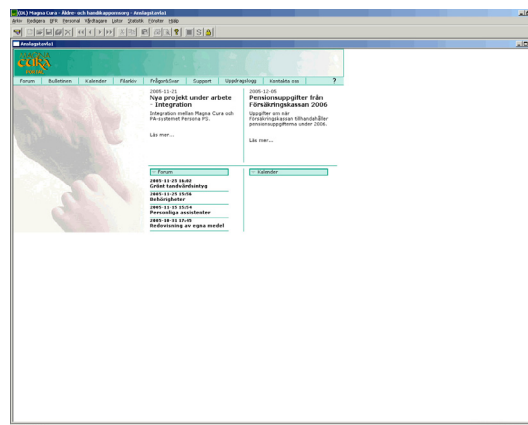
(06) Magna Cura - Äldre- och handikappomsorg - Anslagstavla1
Arkiv Redigera EFR Personal Vårdtagare Listor Statistik Fönster Hjälp

Anslagstavla1

cura

Forum Bulletinen Kalender Filarkiv Frågor&Svar Support Uppslagsbog Kontakta oss ?

2005-11-21
Nya projekt under arbete - Integration

Integration mellan Magna Cura och PA-systemet Persona PS.

Läs mer...

2005-12-05
Pensionsuppgifter från Försäkringskassan 2006

Uppgifter om när Försäkringskassan tillhandahåller pensionsuppgifterna under 2006.

Läs mer...

Forum

2005-11-25 16:02
Grönt tandvårdsintyg
2005-11-25 15:56
Behörigheter
2005-11-25 15:54
Personliga assistenter
2005-10-31 17:45
Redovisning av egna medel

Kalender